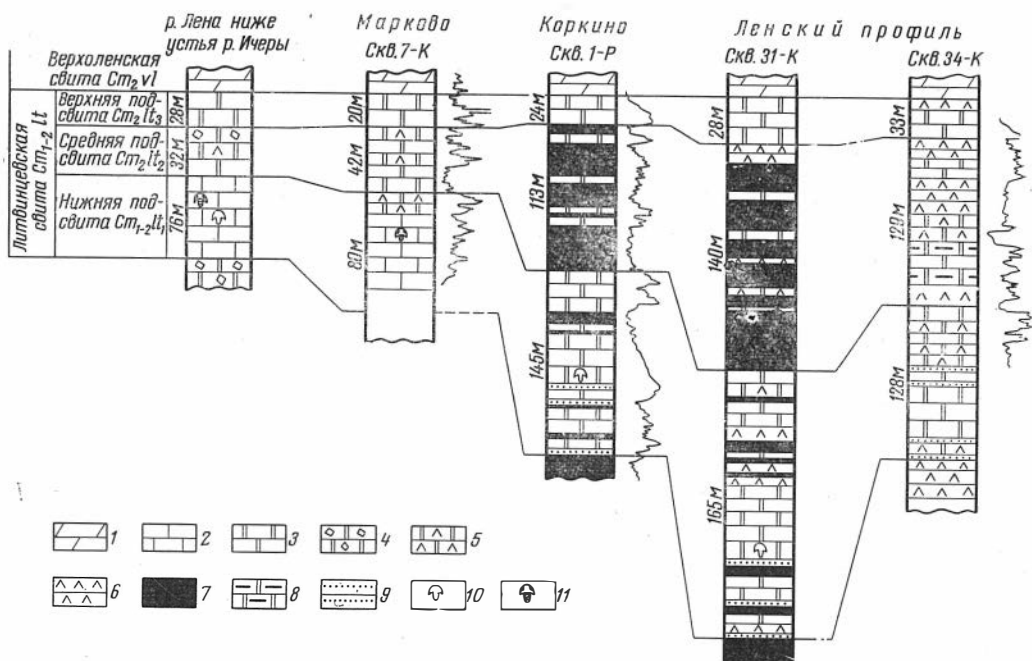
р. Лена ниже устья р. Ичеры

Марково
Скв. 7-К

Коркино
Скв. 1-Р

Ленский профиль
Скв. 31-К

Скв. 34-К

Верхоленская свита $Cm_2 vl$

Литвинцевская свита $Cm_{1-2} lt$

Верхняя подсвита $Cm_2 lt_3$

Средняя подсвита $Cm_2 lt_2$

Нижняя подсвита $Cm_{1-2} lt_1$

28м
32м
76м

20м
42м
80м

24м
113м
145м

28м
140м
165м

33м
129м
128м

1 2 3 4 5

6 7 8 9 10 11